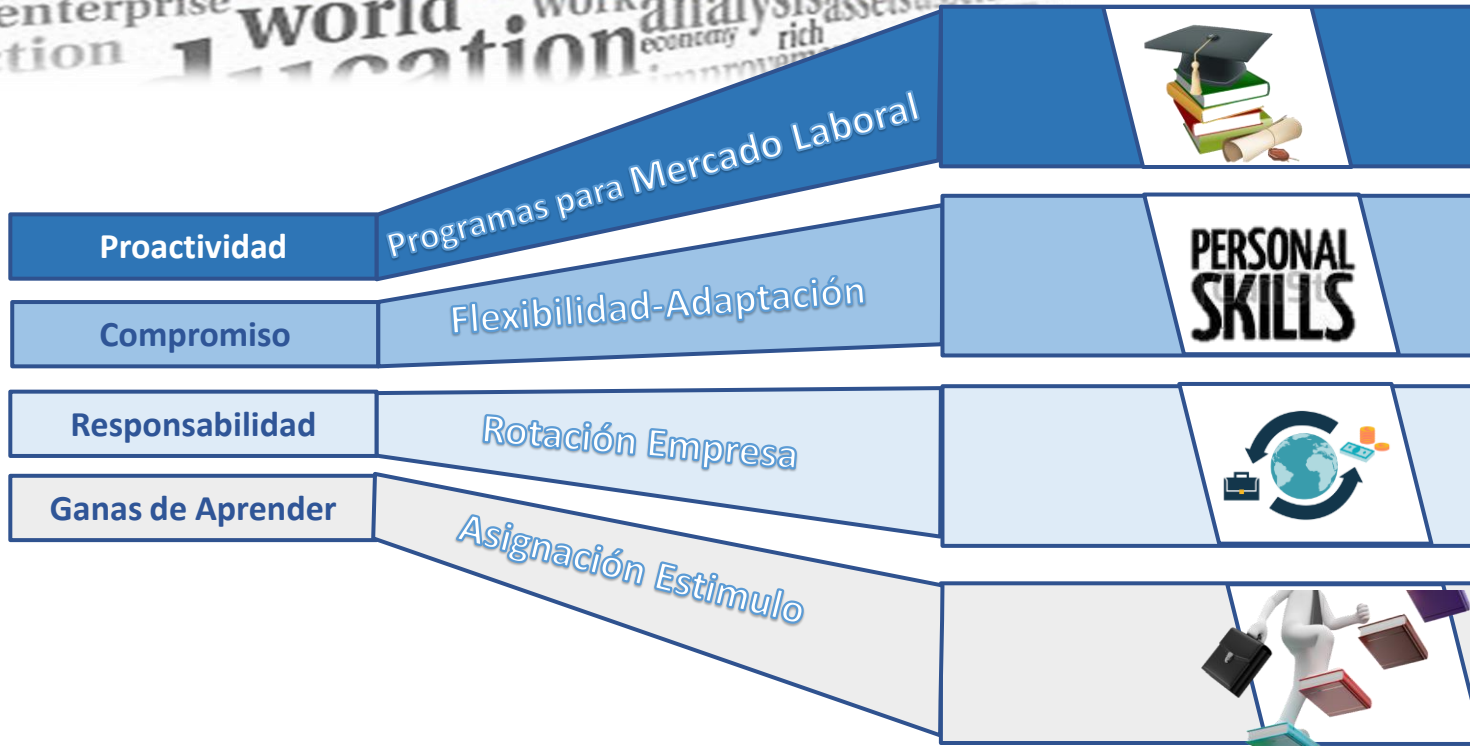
enterprise world work analysis assets
tion economy rich

Proactividad
Programas para Mercado Laboral

Compromiso
Flexibilidad-Adaptación
PERSONAL SKILLS

Responsabilidad
Rotación Empresa

Ganas de Aprender
Asignación Estimulo